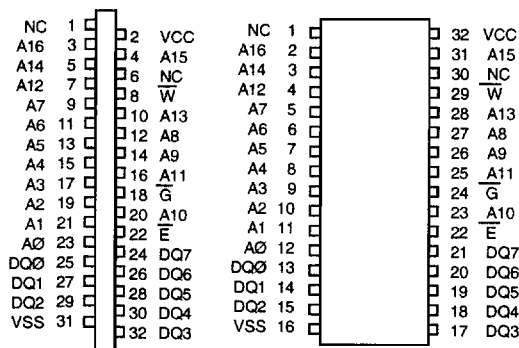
NC 1
A16 3
A14 5
A12 7
A7 9
A6 11
A5 13
A4 15
A3 17
A2 19
A1 21
AØ 23
DQØ 25
DQ1 27
DQ2 29
VSS 31

2 VCC
4 A15
6 NC
8 $\overline{W}$
10 A13
12 A8
14 A9
16 A11
18 $\overline{G}$
20 A10
22 $\overline{E}$
24 DQ7
26 DQ6
28 DQ5
30 DQ4
32 DQ3

NC 1
A16 2
A14 3
A12 4
A7 5
A6 6
A5 7
A4 8
A3 9
A2 10
A1 11
AØ 12
DQØ 13
DQ1 14
DQ2 15
VSS 16

32 VCC
31 A15
30 NC
29 $\overline{W}$
28 A13
27 A8
26 A9
25 A11
24 $\overline{G}$
23 A10
22 $\overline{E}$
21 DQ7
20 DQ6
19 DQ5
18 DQ4
17 DQ3